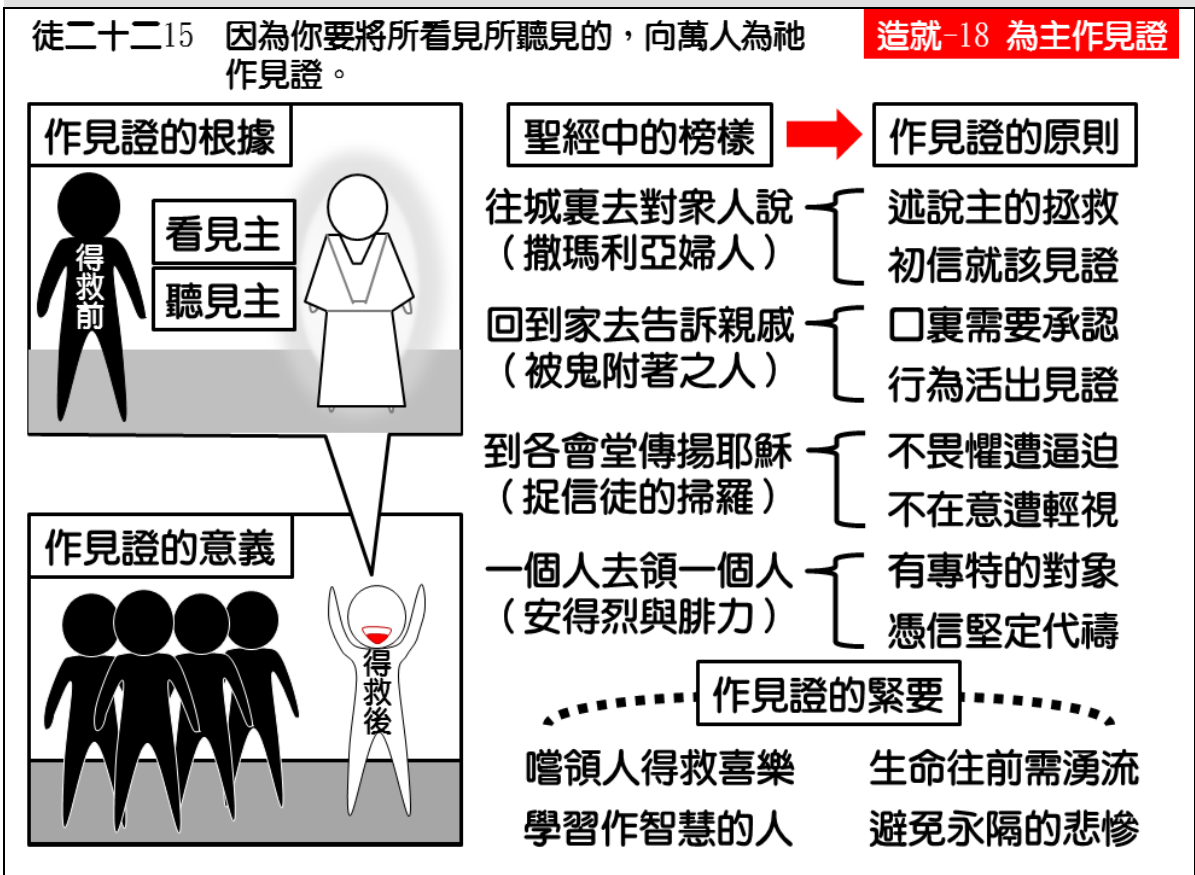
徒二十二15 因為你要將所看見所聽見的，向萬人為祂作見證。

造就-18 為主作見證

作見證的根據

得救前

看見主

聽見主

作見證的意義

得救後

聖經中的榜樣

作見證的原則

往城裏去對衆人說（撒瑪利亞婦人）

述說主的拯救

初信就該見證

回到家去告訴親戚（被鬼附著之人）

口裏需要承認

行為活出見證

到各會堂傳揚耶穌（捉信徒的掃羅）

不畏懼遭逼迫

不在意遭輕視

一個人去領一個人（安得烈與腓力）

有專特的對象

憑信堅定代禱

作見證的緊要

嚐領人得救喜樂

學習作智慧的人

生命往前需湧流

避免永隔的悲慘